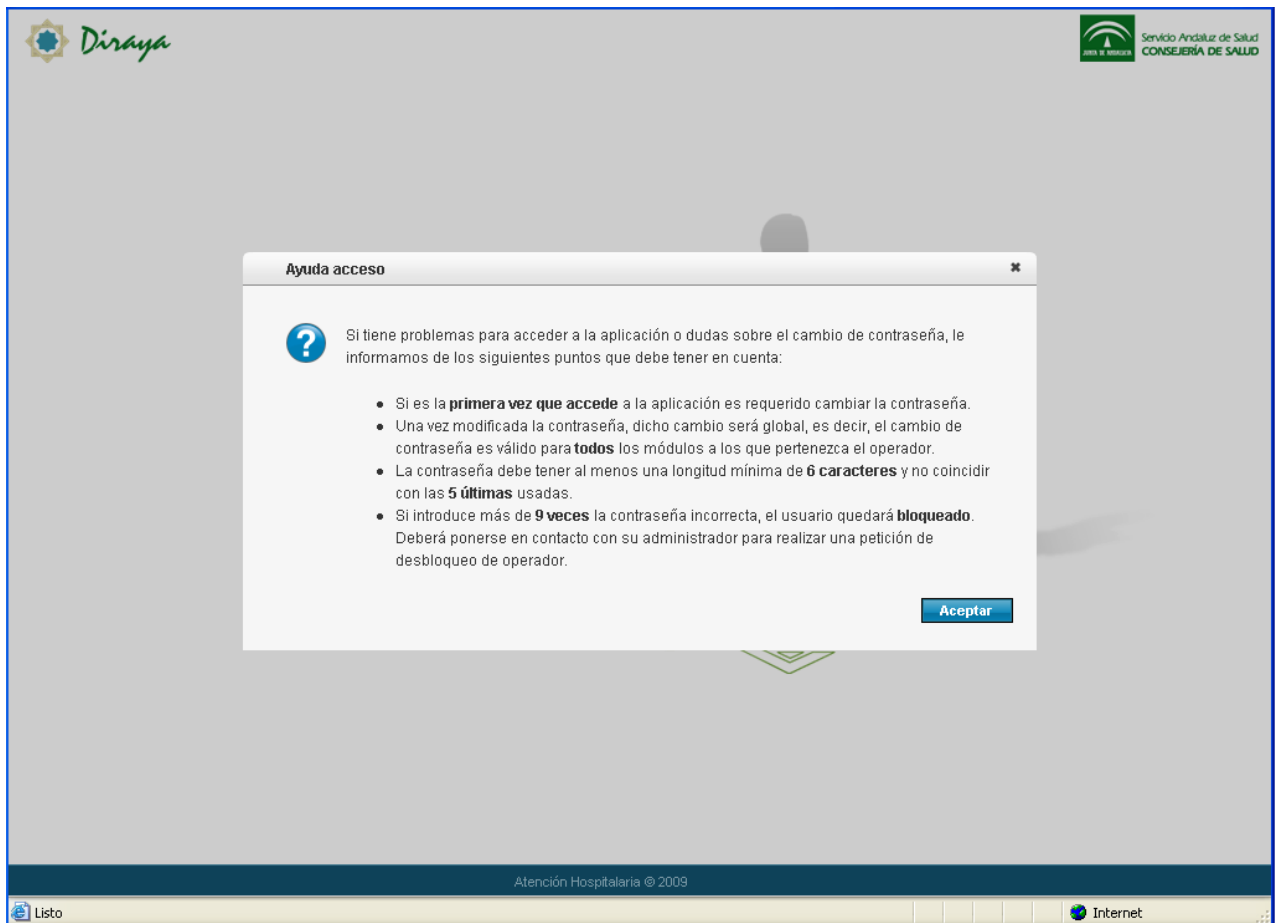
Diraya

JUNTA DE ANDALUCIA
Servicio Andaluz de Salud
CONSEJERÍA DE SALUD

Ayuda acceso

Si tiene problemas para acceder a la aplicación o dudas sobre el cambio de contraseña, le informamos de los siguientes puntos que debe tener en cuenta:

- Si es la **primera vez que accede** a la aplicación es requerido cambiar la contraseña.
- Una vez modificada la contraseña, dicho cambio será global, es decir, el cambio de contraseña es válido para **todos** los módulos a los que pertenezca el operador.
- La contraseña debe tener al menos una longitud mínima de **6 caracteres** y no coincidir con las **5 últimas** usadas.
- Si introduce más de **9 veces** la contraseña incorrecta, el usuario quedará **bloqueado**. Deberá ponerse en contacto con su administrador para realizar una petición de desbloqueo de operador.

Aceptar

Atención Hospitalaria © 2009

Listo

Internet